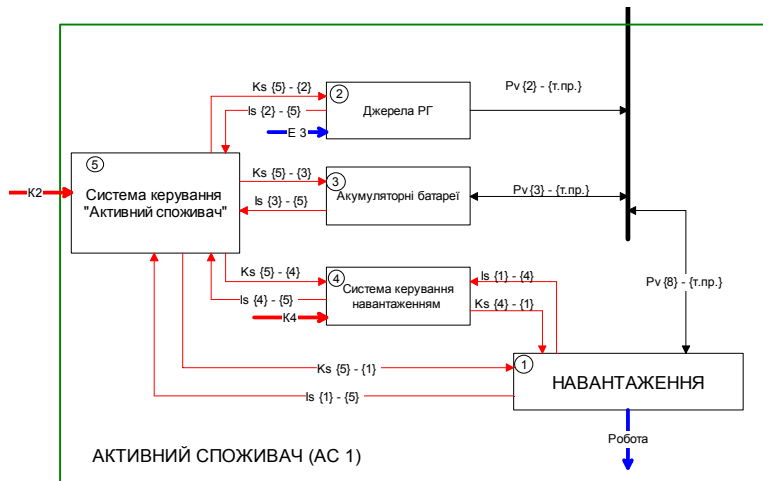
Ks {5} - {2}

Is {2} - {5}

2

Джерела РГ

E 3

Pv {2} - {т.пр.}

5

K2

Система керування "Активний споживач"

Ks {5} - {3}

Is {3} - {5}

3

Акумуляторні батареї

Pv {3} - {т.пр.}

Ks {5} - {4}

Is {4} - {5}

4

Система керування навантаженням

K4

Is {1} - {4}

Ks {4} - {1}

Pv {8} - {т.пр.}

Ks {5} - {1}

Is {1} - {5}

1

НАВАНТАЖЕННЯ

Робота

АКТИВНИЙ СПОЖИВАЧ (АС 1)